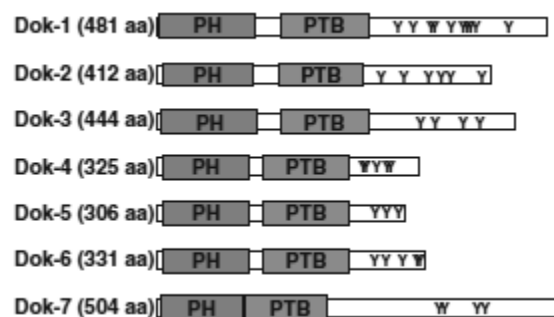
Dok-1 (481 aa) PH PTB Y Y Y Y YYY Y

Dok-2 (412 aa) PH PTB Y Y YYY Y

Dok-3 (444 aa) PH PTB Y Y Y Y

Dok-4 (325 aa) PH PTB YYYY

Dok-5 (306 aa) PH PTB YYY

Dok-6 (331 aa) PH PTB YY Y Y

Dok-7 (504 aa) PH PTB YY YY